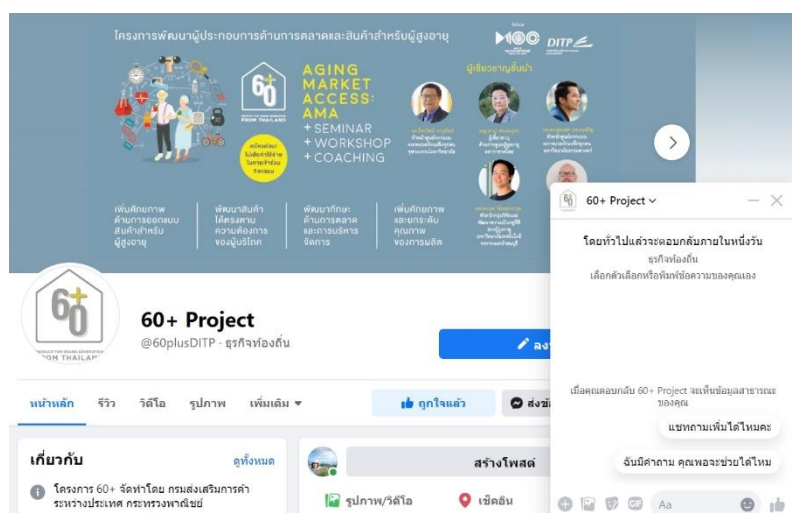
โครงการพัฒนาผู้ประกอบการด้านการตลาดและสินค้าสำหรับผู้สูงอายุ

DITP

60+
PRODUCT FOR AGING GENERATION FROM THAILAND

AGING MARKET ACCESS: AMA
+ SEMINAR
+ WORKSHOP
+ COACHING

สมัครฟรี ไม่เสียค่าใช้จ่าย ในการเข้าร่วมกิจกรรม

ผู้เชี่ยวชาญชั้นนำ

เพิ่มศักยภาพด้านการออกแบบสินค้าสำหรับผู้สูงอายุ

พัฒนาสินค้าให้ตรงตามความต้องการของผู้บริโภค

พัฒนาทักษะด้านการตลาดและการบริหารจัดการ

เพิ่มศักยภาพและยกระดับคุณภาพของการผลิต

60+ Project
@60plusDITP · ธุรกิจท้องถิ่น

ลง

หน้าหลัก รีวิว วิดีโอ รูปภาพ เพิ่มเติม ▾

ถูกใจแล้ว ส่งข้

เกี่ยวกับ ดูทั้งหมด

โครงการ 60+ จัดทำโดย กรมส่งเสริมการค้าระหว่างประเทศ กระทรวงพาณิชย์

สร้างโพสต์

รูปภาพ/วิดีโอ เช็คอิน

60+ Project ˅

โดยทั่วไปแล้วจะตอบกลับภายในหนึ่งวัน
ธุรกิจท้องถิ่น
เลือกตัวเลือกหรือพิมพ์ข้อความของคุณเอง

เมื่อคุณตอบกลับ 60+ Project จะเห็นข้อมูลสาธารณะของคุณ

แชทถามเพิ่มได้ไหมคะ

ฉันมีคำถาม คุณพอจะช่วยได้ไหม

Aa